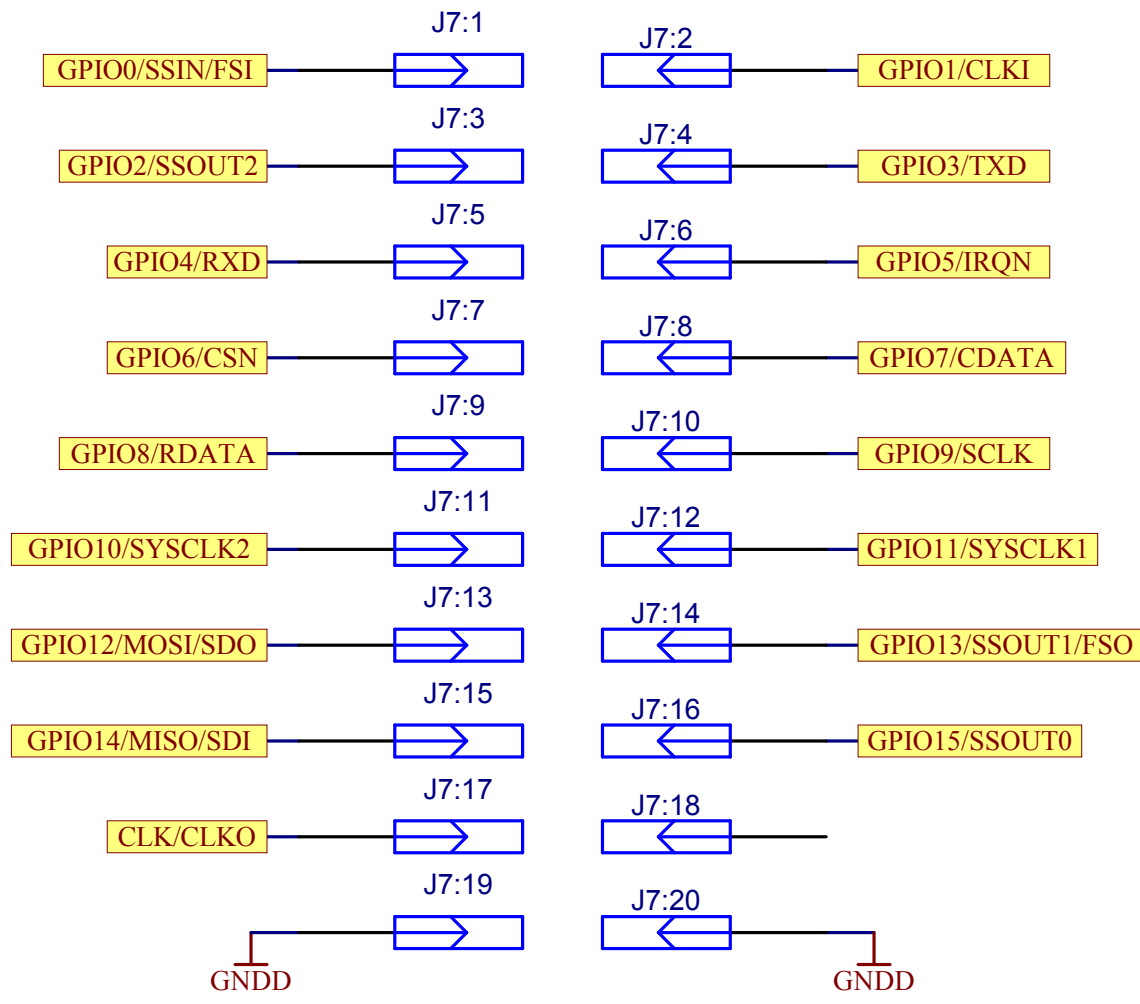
J7:1
GPIO0/SSIN/FSI
J7:2
GPIO1/CLKI
J7:3
GPIO2/SSOUT2
J7:4
GPIO3/TXD
J7:5
GPIO4/RXD
J7:6
GPIO5/IRQN
J7:7
GPIO6/CSN
J7:8
GPIO7/CDATA
J7:9
GPIO8/RDATA
J7:10
GPIO9/SCLK
J7:11
GPIO10/SYSCLK2
J7:12
GPIO11/SYSCLK1
J7:13
GPIO12/MOSI/SDO
J7:14
GPIO13/SSOUT1/FSO
J7:15
GPIO14/MISO/SDI
J7:16
GPIO15/SSOUT0
J7:17
CLK/CLKO
J7:18
J7:19
J7:20
GNDD
GNDD